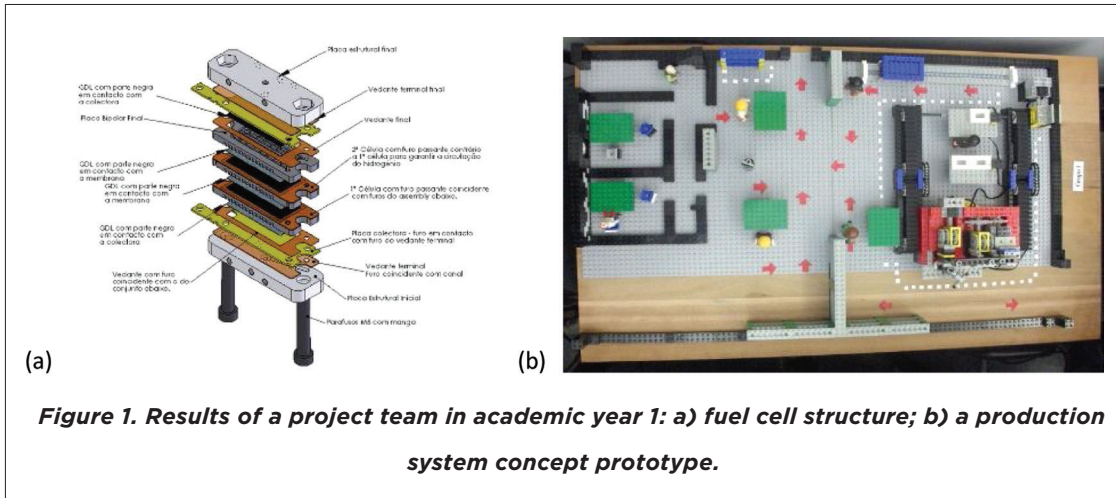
Placa estrutural final

Vedante terminal final

GDL com parte negra em contacto com a colectora

Placa bipolar final

Vedante final

GDL com parte negra em contacto com a membrana

2ª Célula com furo passante contrário a 1ª célula para garantir a circulação do hidrogénio

GDL com parte negra em contacto com a membrana

1ª Célula com furo passante coincidente com furos do assembly abaixo.

GDL com parte negra em contacto com a colectora

Placa colectora - furo em contacto com furo do vedante terminal

Vedante terminal furo coincidente com canal

Vedante com furo coincidente com o do conjunto abaixo.

Placa Estrutural Inicial

Parafusos M6 com manga

(a)

(b)

*Figure 1. Results of a project team in academic year 1: a) fuel cell structure; b) a production system concept prototype.*